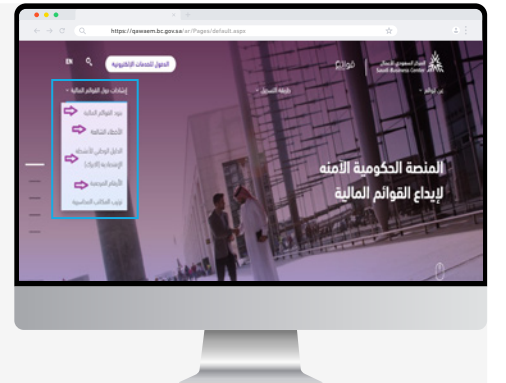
https://qawaem.bc.gov.sa/ar/Pages/default.aspx

EN

الدخول للخدمات الإلكترونية

قوائم

المركز السعودي للأعمال
Saudi Business Center

إرشادات حول القوائم المالية

بنود القوائم المالية

الأخطاء الشائعة

الدليل الإرشادي لأصحاب المنشآت الصغيرة (الأفراد)

الأرقام المرجعية

تراخيص المكاتب المحاسبية

طريقة التسجيل

عن قوائم

المنصة الحكومية الآمنة

لإيداع القوائم المالية